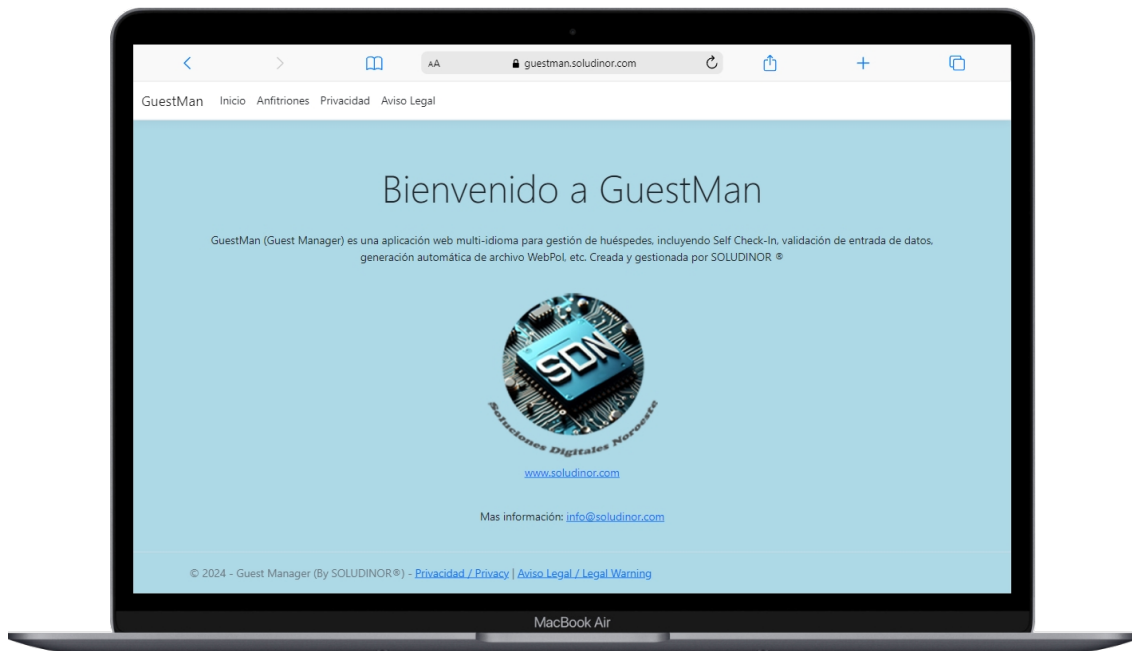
AA guestman.soludinor.com

GuestMan Inicio Anfitriones Privacidad Aviso Legal

Bienvenido a GuestMan

GuestMan (Guest Manager) es una aplicación web multi-idioma para gestión de huéspedes, incluyendo Self Check-In, validación de entrada de datos, generación automática de archivo WebPol, etc. Creada y gestionada por SOLUDINOR ®

SDN

Soluciones Digitales Noroeste

www.soludinor.com

Mas información: info@soludinor.com

© 2024 - Guest Manager (By SOLUDINOR®) - Privacidad / Privacy | Aviso Legal / Legal Warning

MacBook Air